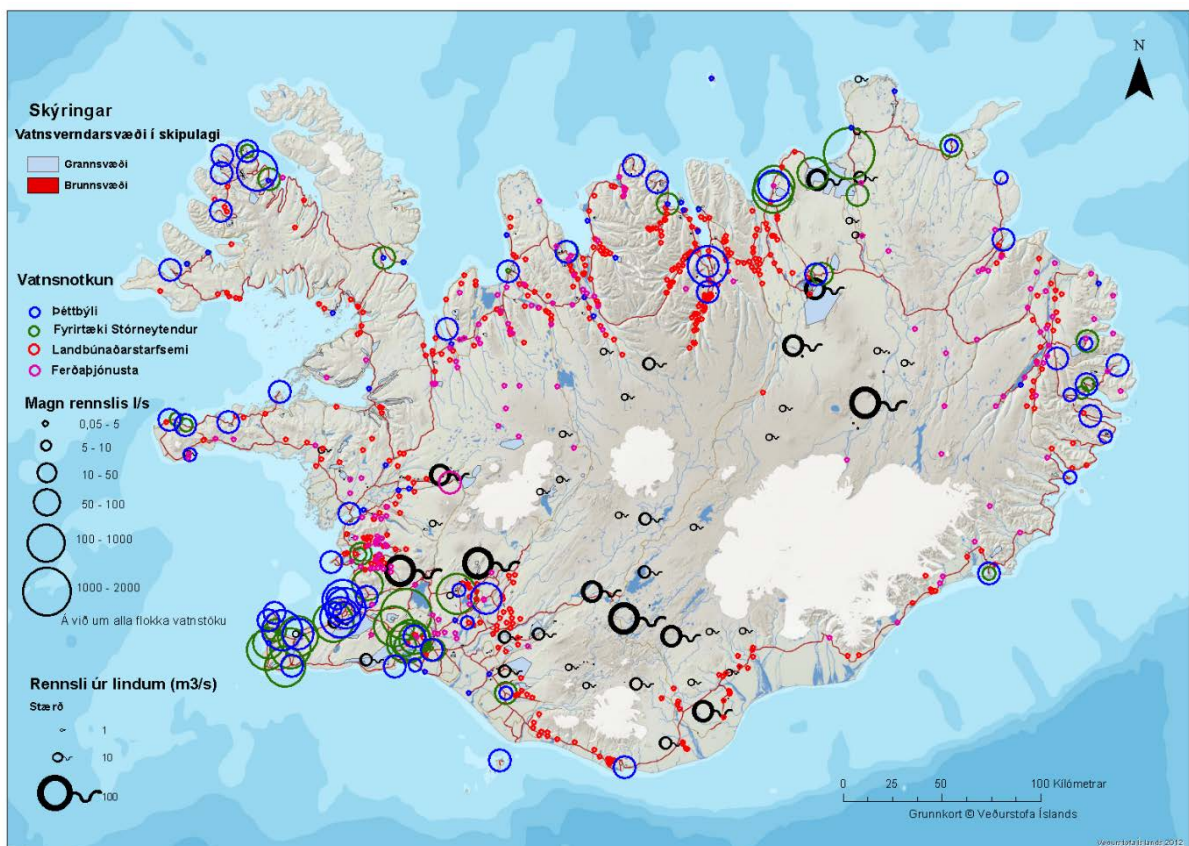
N

Skýringar

Vatnsverndarsvæði í skipulagi

Grannsvæði

Brunnsvæði

Vatnsnotkun

Þéttbýli

Fyrirtæki Stórneytendur

Landbúnaðarstarfsemi

Ferðaþjónusta

Magn rennslis l/s

0,05 - 5

5 - 10

10 - 50

50 - 100

100 - 1000

1000 - 2000

Á við um alla flokka vatnstöku

Rennsli úr lindum (m3/s)

Stærð

1

10

100

0 25 50 100 Kílómetrar

Grunnkort © Veðurstofa Íslands

Veðurstofa Íslands 2012